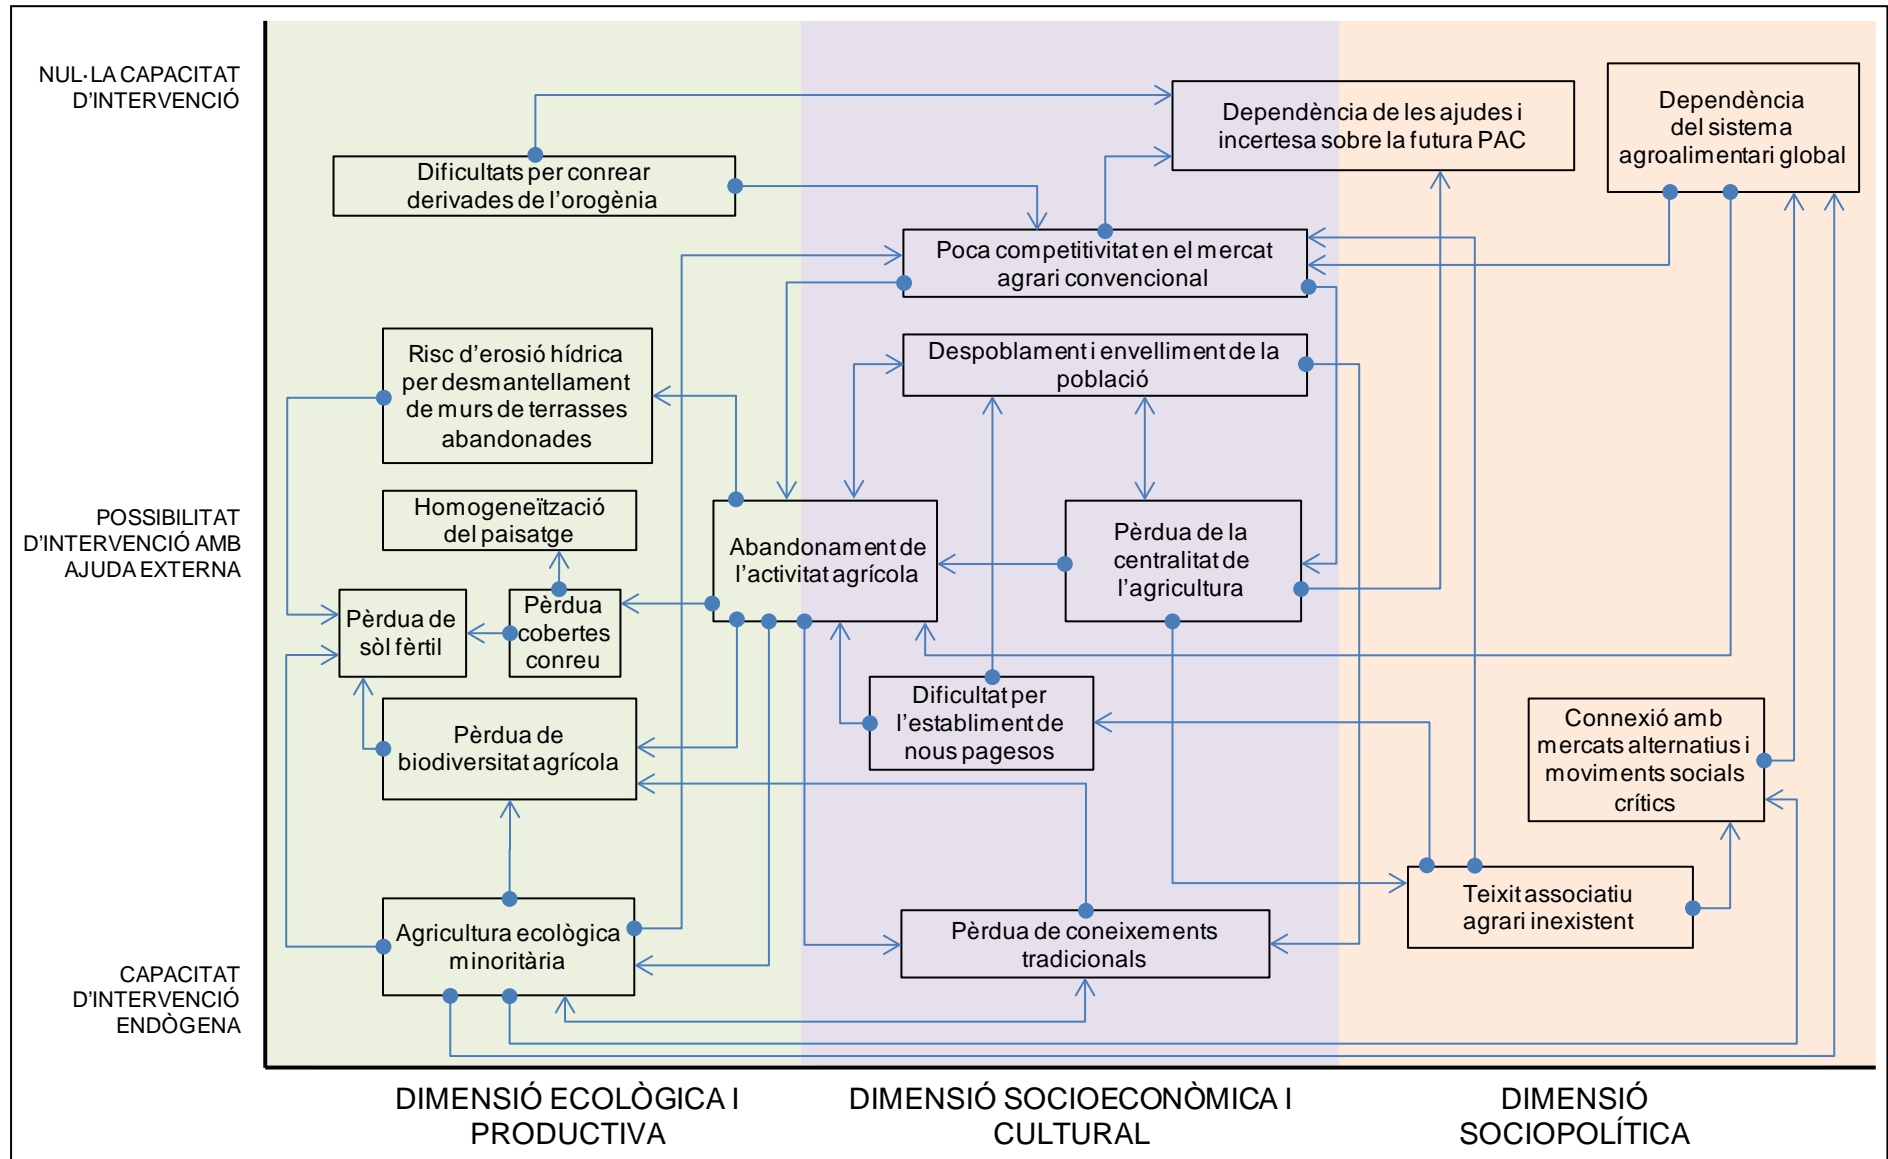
NUL·LA CAPACITAT D'INTERVENCIÓ

POSSIBILITAT D'INTERVENCIÓ AMB AJUDA EXTERNA

CAPACITAT D'INTERVENCIÓ ENDÒGENA

Dependència de les ajudes i incertesa sobre la futura PAC

Dependència del sistema agroalimentari global

Dificultats per conrear derivades de l'orogènia

Poca competitivitat en el mercat agrari convencional

Risc d'erosió hídrica per desmantellament de murs de terrasses abandonades

Despoblament i envelliment de la població

Homogeneïtzació del paisatge

Abandonament de l'activitat agrícola

Pèrdua de la centralitat de l'agricultura

Pèrdua de sòl fèrtil

Pèrdua cobertes conreu

Dificultat per l'establiment de nous pagesos

Connexió amb mercats alternatius i moviments socials crítics

Pèrdua de biodiversitat agrícola

Teixit associatiu agrari inexistent

Agricultura ecològica minoritària

Pèrdua de coneixements tradicionals

DIMENSIÓ ECOLÒGICA I PRODUCTIVA

DIMENSIÓ SOCIOECONÒMICA I CULTURAL

DIMENSIÓ SOCIOPOLÍTICA